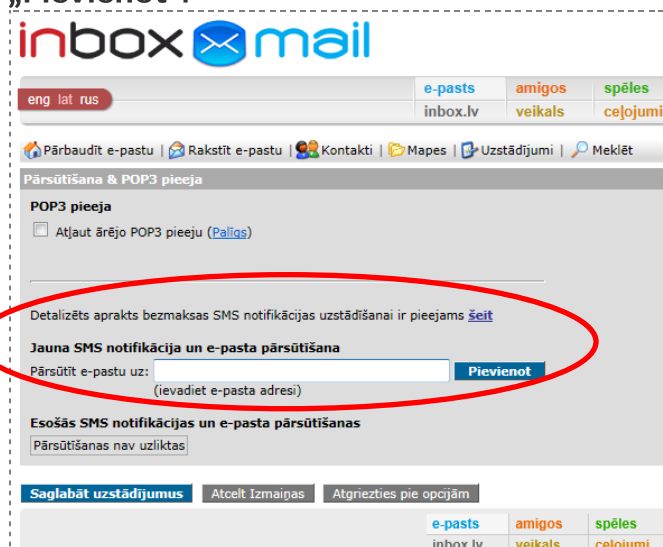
„Pievienot".

inbox mail

eng lat rus

| e-pasts | amigos | spēles |
|---|---|---|
| inbox.lv | veikals | ceļojumi |

Pārbaudīt e-pastu | Rakstīt e-pastu | Kontakti | Mapes | Uzstādījumi | Meklēt

Pārsūtīšana & POP3 pieeja

POP3 pieeja

Atļaut ārējo POP3 pieeju (Palīgs)

Detalizēts apraksts bezmaksas SMS notifikācijas uzstādīšanai ir pieejams šeit

Jauna SMS notifikācija un e-pasta pārsūtīšana

Pārsūtīt e-pastu uz: Pievienot

(ievadiet e-pasta adresi)

Esošās SMS notifikācijas un e-pasta pārsūtīšanas

Pārsūtīšanas nav uzliktas

Saglabāt uzstādījumus Atcelt Izmaiņas Atgriezties pie opcijām

| e-pasts | amigos | spēles |
|---|---|---|
| inbox.lv | veikals | ceļojumi |